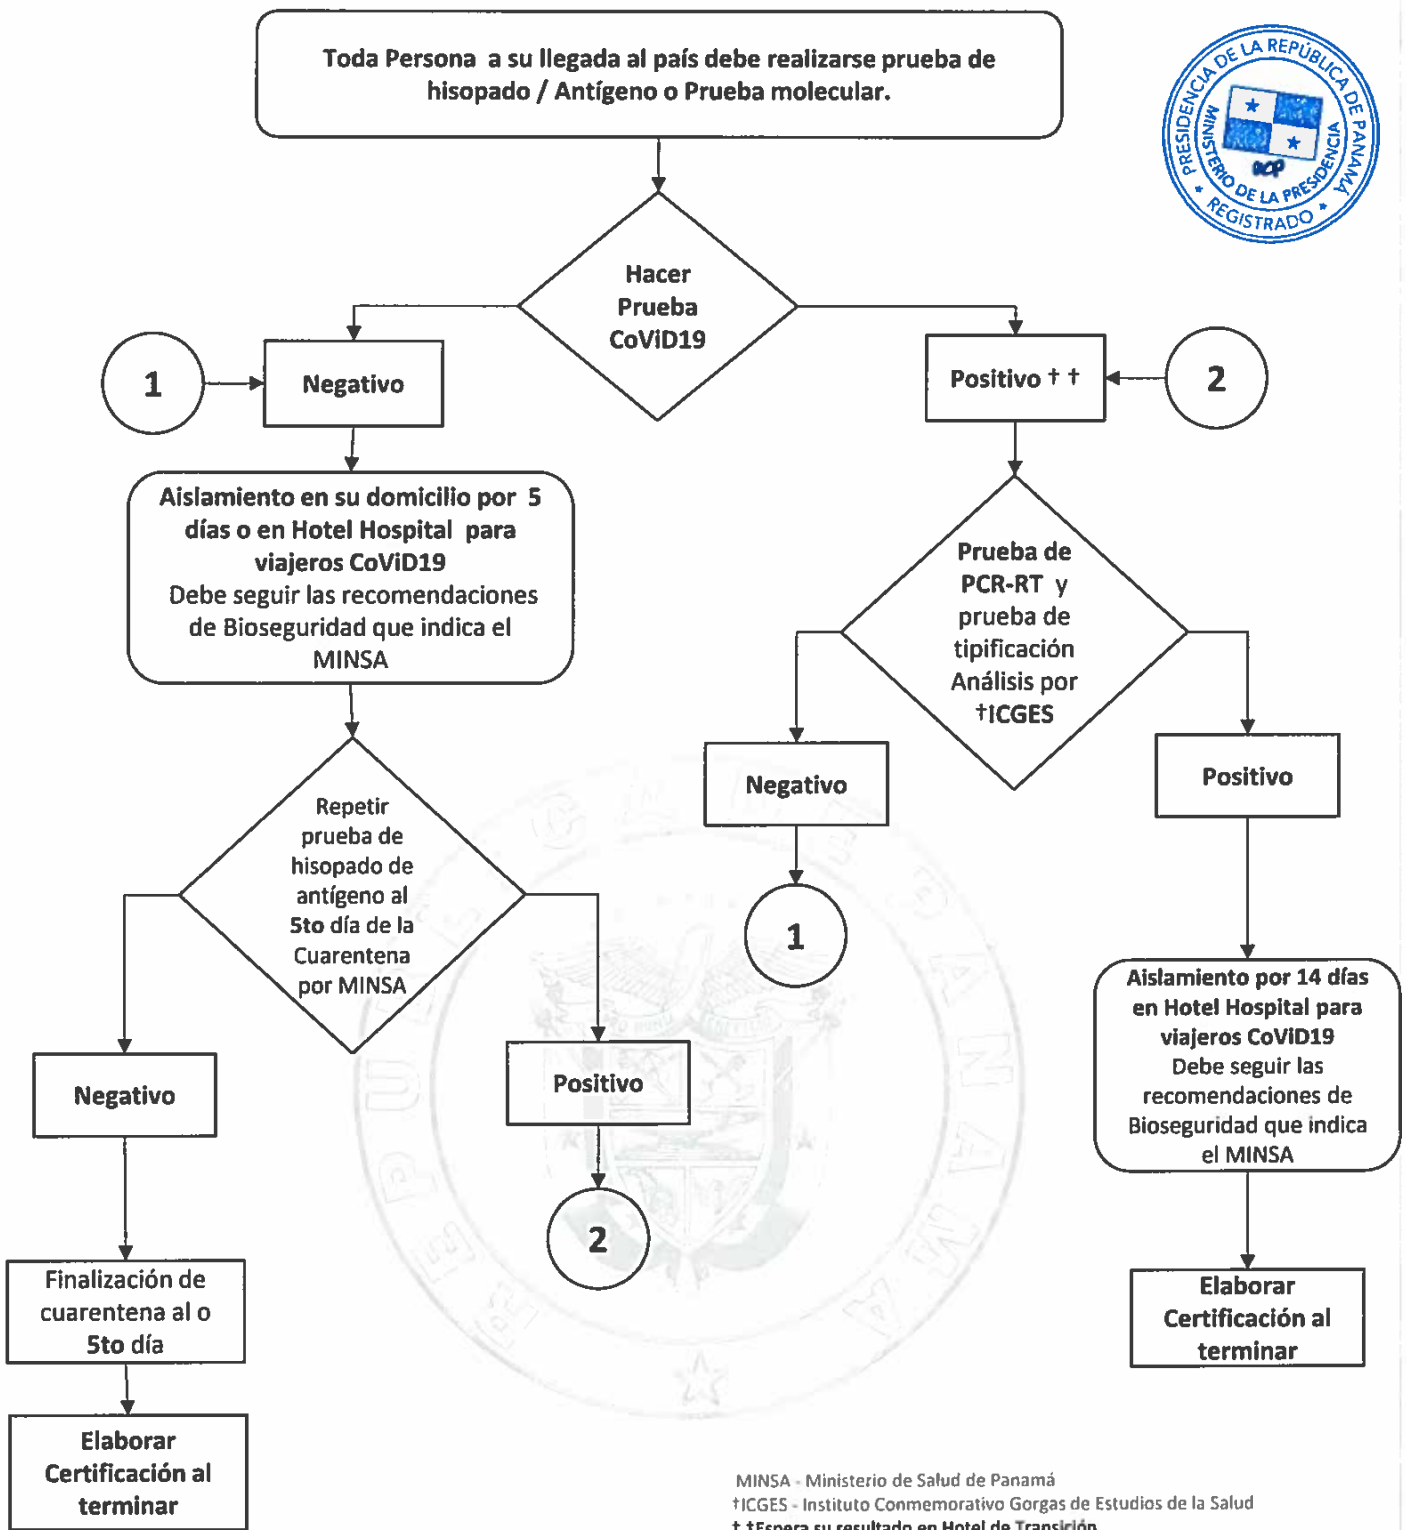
Toda Persona a su llegada al país debe realizarse prueba de hisopado / Antígeno o Prueba molecular.

PRESIDENCIA DE LA REPÚBLICA DE PANAMÁ
MINISTERIO DE LA PRESIDENCIA
REGISTRADO

Hacer Prueba CoViD19

1

Negativo

Positivo † †

2

Aislamiento en su domicilio por 5 días o en Hotel Hospital para viajeros CoViD19
Debe seguir las recomendaciones de Bioseguridad que indica el MINSA

Prueba de PCR-RT y prueba de tipificación Análisis por †ICGES

Negativo

Positivo

Repetir prueba de hisopado de antígeno al 5to día de la Cuarentena por MINSA

1

Aislamiento por 14 días en Hotel Hospital para viajeros CoViD19
Debe seguir las recomendaciones de Bioseguridad que indica el MINSA

Negativo

Positivo

2

Finalización de cuarentena al o 5to día

Elaborar Certificación al terminar

Elaborar Certificación al terminar

MINSA - Ministerio de Salud de Panamá
†ICGES - Instituto Conmemorativo Gorgas de Estudios de la Salud
† †Espera su resultado en Hotel de Transición